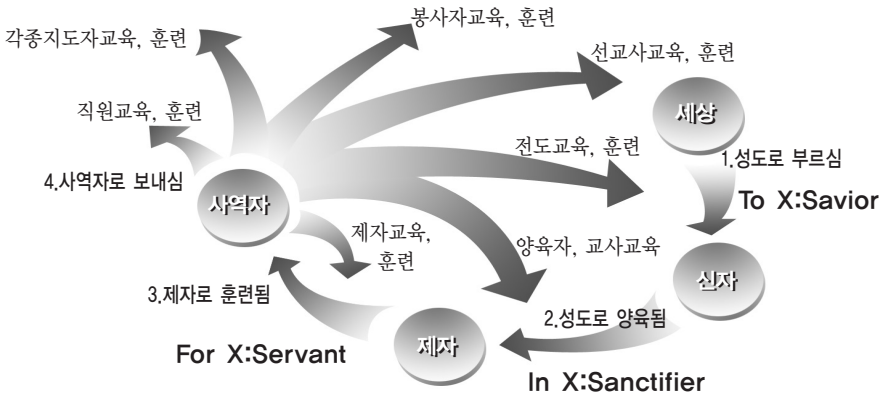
각종지도자교육, 훈련

봉사자교육, 훈련

선교사교육, 훈련

직원교육, 훈련

세상

전도교육, 훈련

1.성도로 부르심

4.사역자로 보내심

사역자

To X:Savior

제자교육, 훈련

양육자, 교사교육

신자

3.제자로 훈련됨

2.성도로 양육됨

제자

For X:Servant

In X:Sanctifier